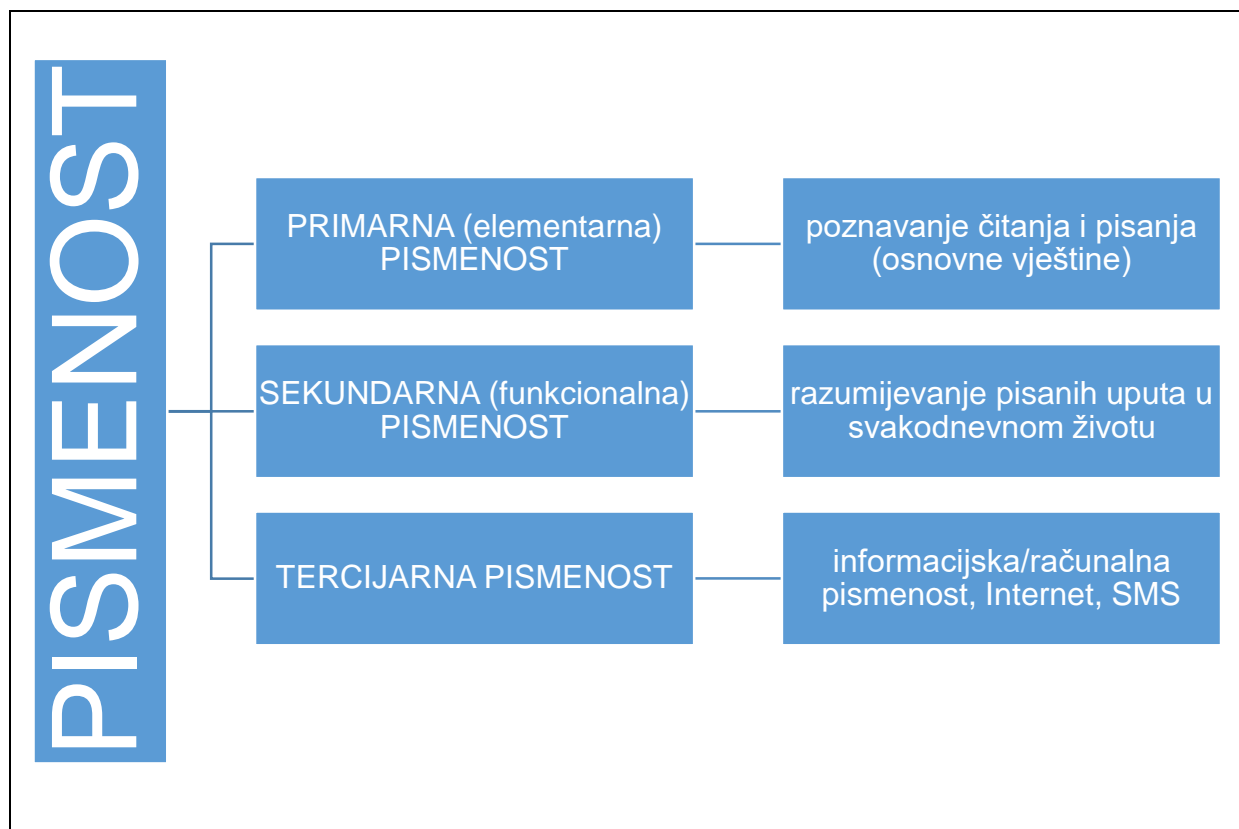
PISMENOST

PRIMARNA (elementarna) PISMENOST

poznavanje čitanja i pisanja (osnovne vještine)

SEKUNDARNA (funkcionalna) PISMENOST

razumijevanje pisanih uputa u svakodnevnom životu

TERCIJARNA PISMENOST

informacijska/računalna pismenost, Internet, SMS